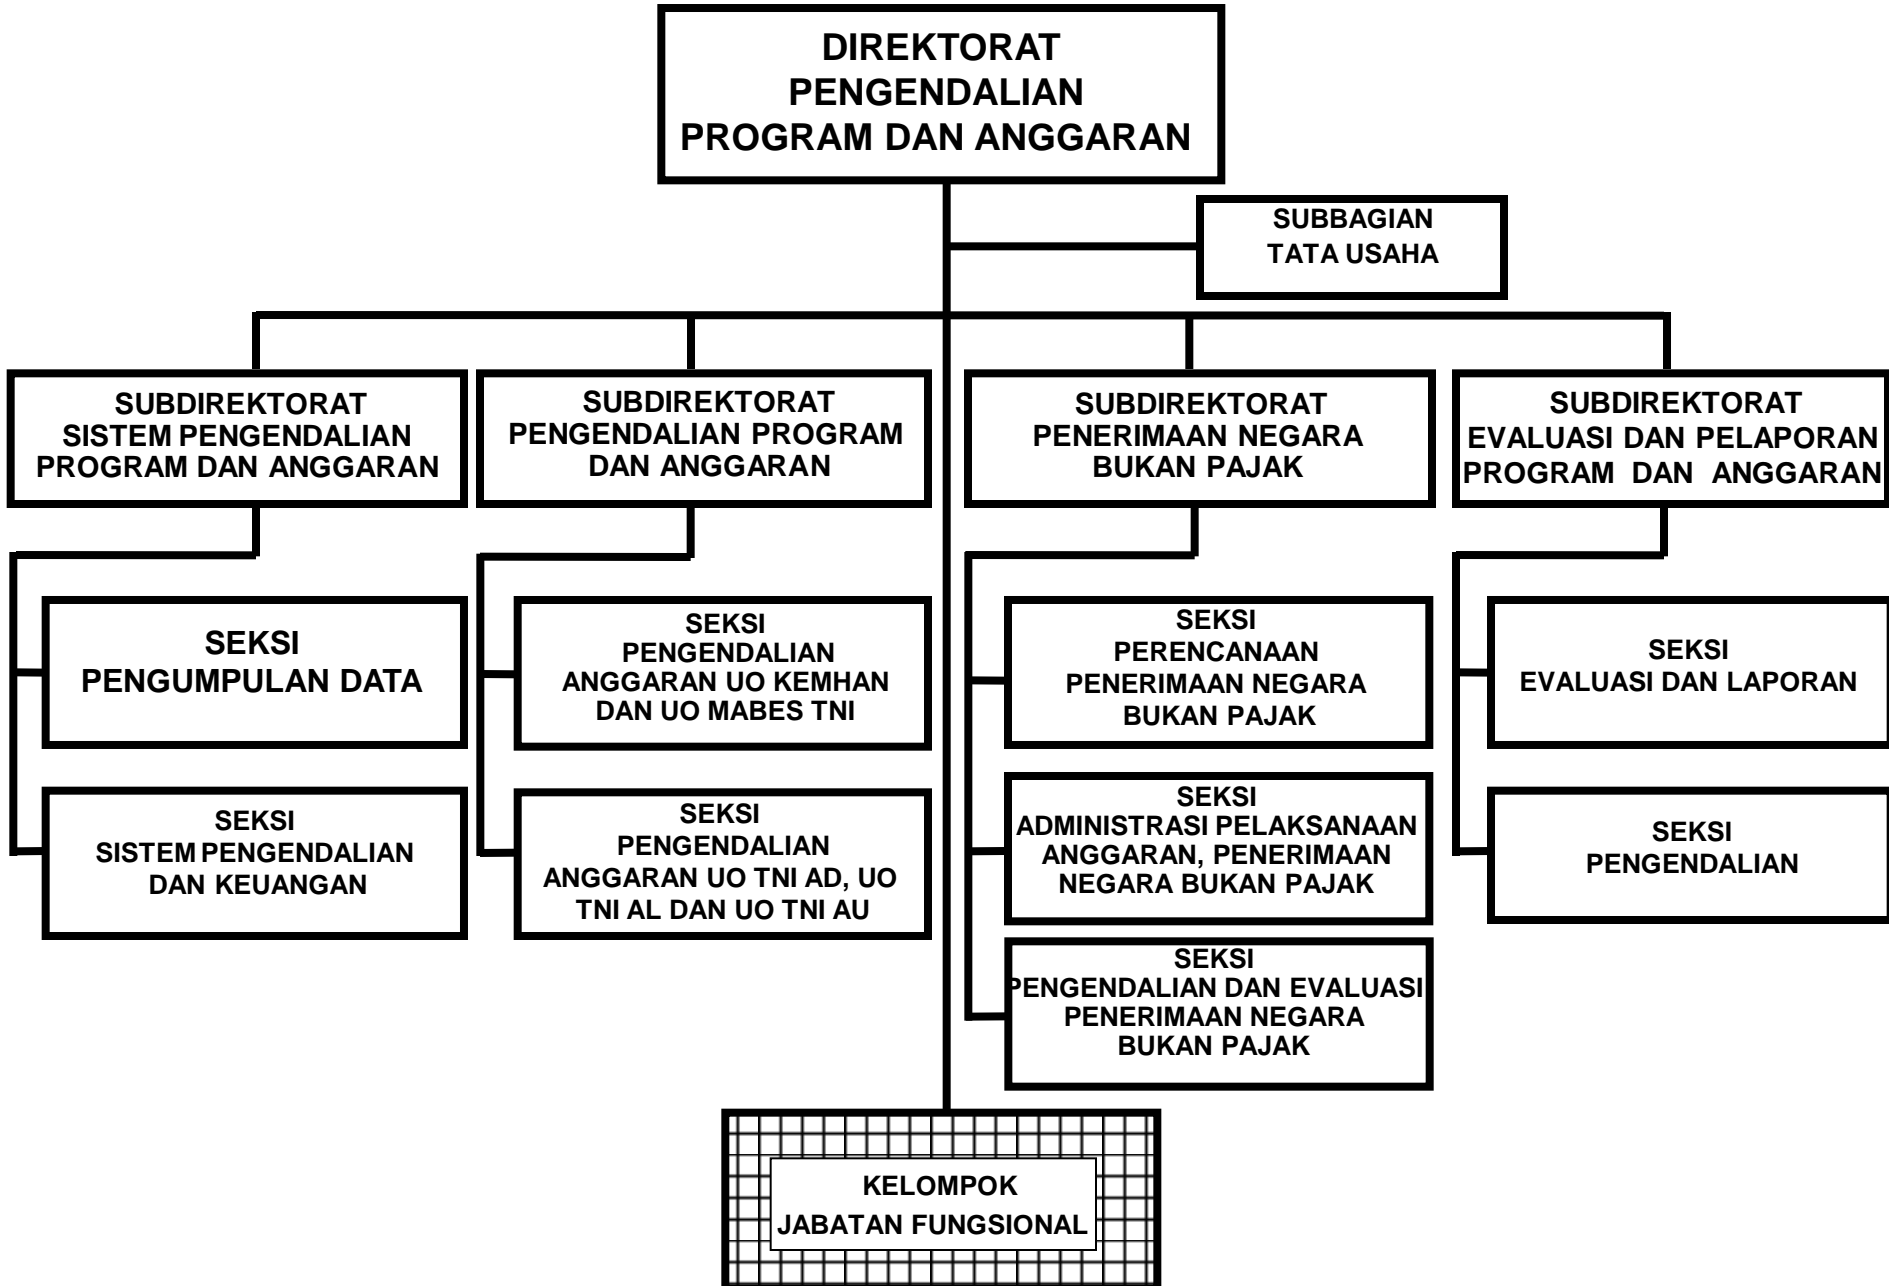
DIREKTORAT PENGENDALIAN PROGRAM DAN ANGGARAN

SUBBAGIAN TATA USAHA

SUBDIREKTORAT SISTEM PENGENDALIAN PROGRAM DAN ANGGARAN

SEKSI PENGUMPULAN DATA

SEKSI SISTEM PENGENDALIAN DAN KEUANGAN

SUBDIREKTORAT PENGENDALIAN PROGRAM DAN ANGGARAN

SEKSI PENGENDALIAN ANGGARAN UO KEMHAN DAN UO MABES TNI

SEKSI PENGENDALIAN ANGGARAN UO TNI AD, UO TNI AL DAN UO TNI AU

SUBDIREKTORAT PENERIMAAN NEGARA BUKAN PAJAK

SEKSI PERENCANAAN PENERIMAAN NEGARA BUKAN PAJAK

SEKSI ADMINISTRASI PELAKSANAAN ANGGARAN, PENERIMAAN NEGARA BUKAN PAJAK

SEKSI PENGENDALIAN DAN EVALUASI PENERIMAAN NEGARA BUKAN PAJAK

SUBDIREKTORAT EVALUASI DAN PELAPORAN PROGRAM DAN ANGGARAN

SEKSI EVALUASI DAN LAPORAN

SEKSI PENGENDALIAN

KELOMPOK JABATAN FUNGSIONAL